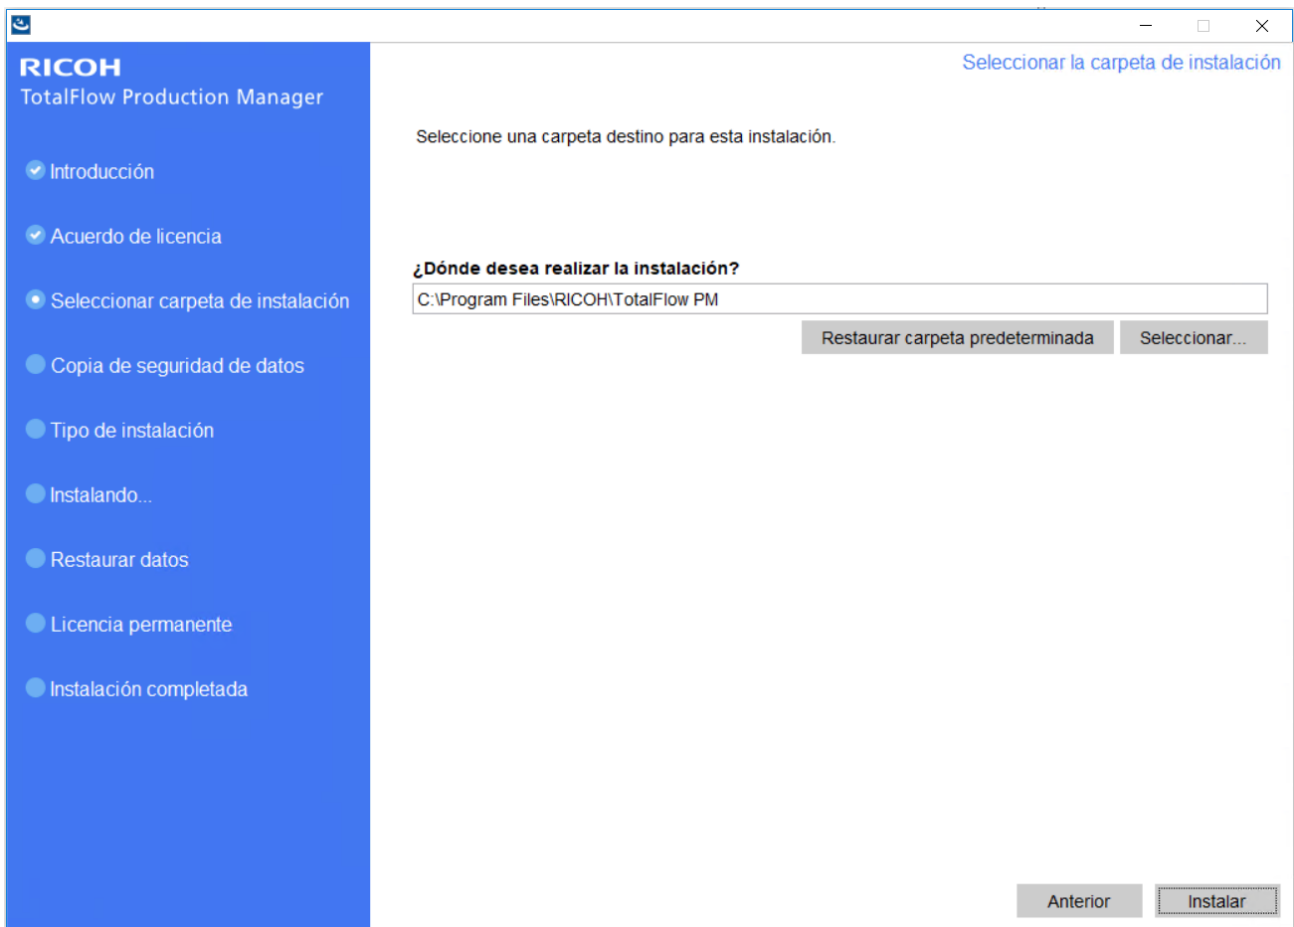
RICOH
TotalFlow Production Manager

Introducción
Acuerdo de licencia
Seleccionar carpeta de instalación
Copia de seguridad de datos
Tipo de instalación
Instalando...
Restaurar datos
Licencia permanente
Instalación completada

Seleccionar la carpeta de instalación

Seleccione una carpeta destino para esta instalación.

¿Dónde desea realizar la instalación?

C:\Program Files\RICOH\TotalFlow PM

Restaurar carpeta predeterminada
Seleccionar...

Anterior
Instalar